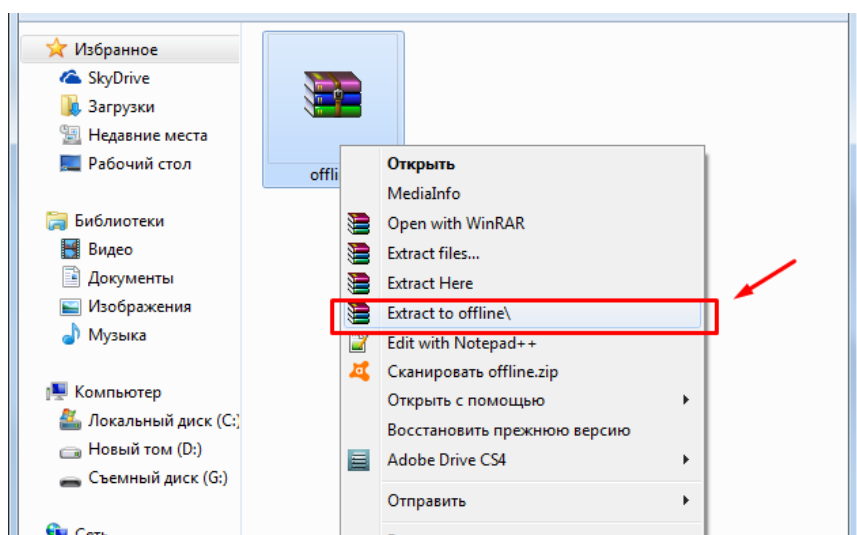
Избранное
SkyDrive
Загрузки
Недавние места
Рабочий стол

Библиотеки
Видео
Документы
Изображения
Музыка

Компьютер
Локальный диск (C:)
Новый том (D:)
Съемный диск (G:)

Сеть

offli

Открыть
MediaInfo
Open with WinRAR
Extract files...
Extract Here
Extract to offline\
Edit with Notepad++
Сканировать offline.zip
Открыть с помощью
Восстановить прежнюю версию
Adobe Drive CS4
Отправить